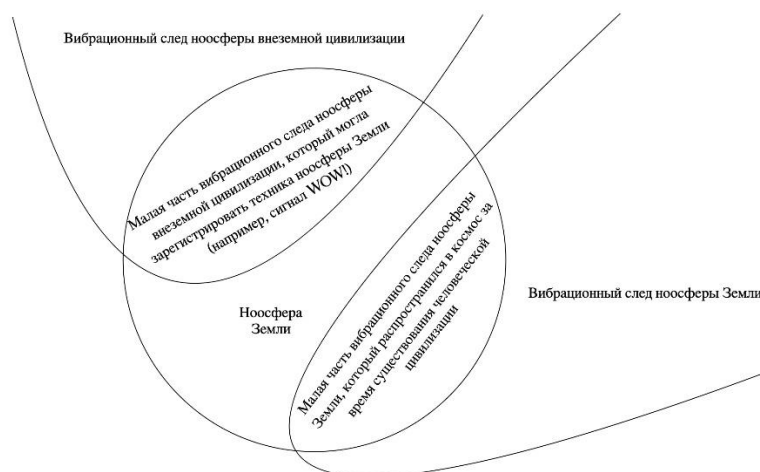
Вибрационный след ноосферы внеземной цивилизации

Малая часть вибрационного следа ноосферы внеземной цивилизации, который могла зарегистрировать техника ноосферы Земли (например, сигнал WOW!)

Ноосфера Земли

Малая часть вибрационного следа ноосферы Земли, который распространился в космос за время существования человеческой цивилизации

Вибрационный след ноосферы Земли